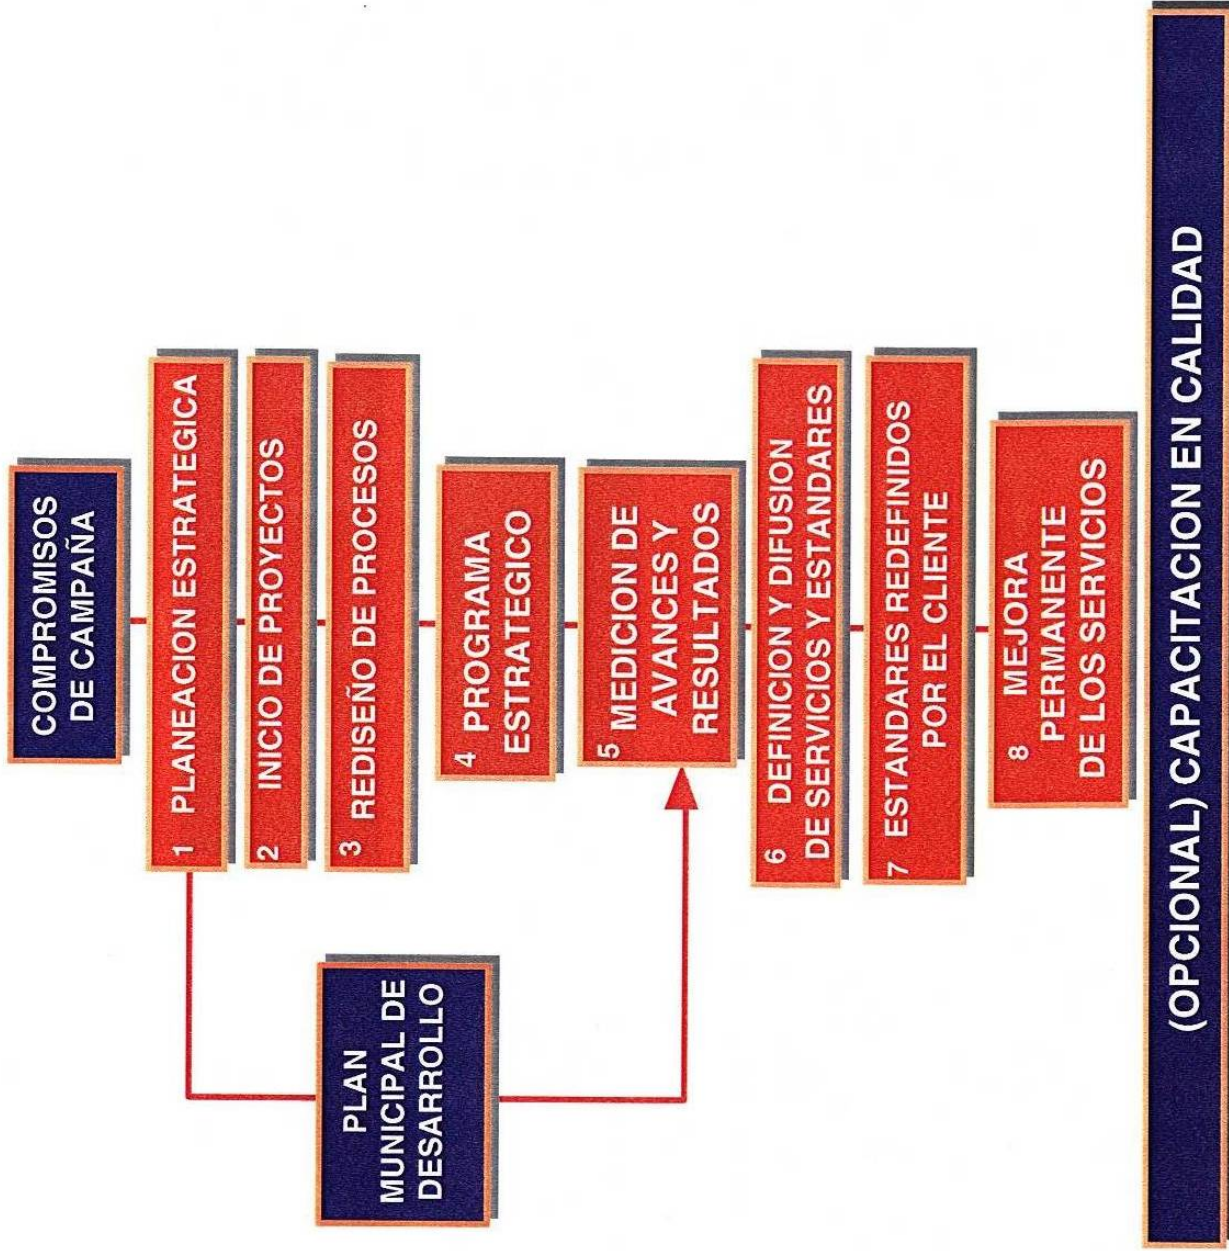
COMPROMISOS DE CAMPAÑA

1 PLANEACION ESTRATEGICA

2 INICIO DE PROYECTOS

3 REDISEÑO DE PROCESOS

4 PROGRAMA ESTRATEGICO

5 MEDICION DE AVANCES Y RESULTADOS

6 DEFINICION Y DIFUSION DE SERVICIOS Y ESTANDARES

7 ESTANDARES REDEFINIDOS POR EL CLIENTE

8 MEJORA PERMANENTE DE LOS SERVICIOS

PLAN MUNICIPAL DE DESARROLLO

(OPCIONAL) CAPACITACION EN CALIDAD